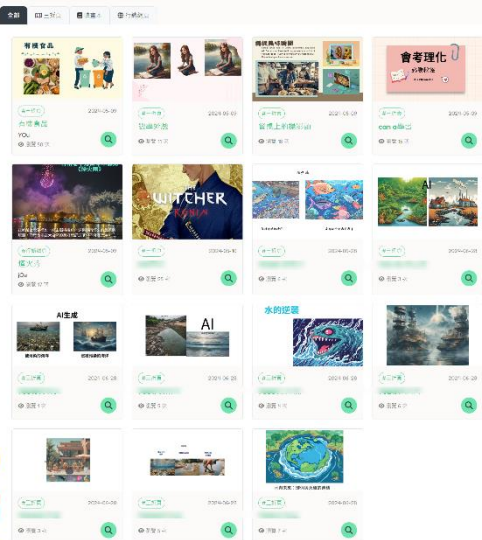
全部 | 主題 | 創意 | 行動

有機食品

會考理化

WITCHER

AI

AI生成

AI

水的逆襲

2024-05-09
有機食品
YOU

2024-05-09

2024-05-09

會考理化
2024-05-09
con ellie

2024-05-09
煙火
j2u

2024-05-09

2024-05-09

2024-05-09

2024-05-28

2024-05-28

2024-05-28

2024-05-28

2024-05-28

2024-05-27

2024-05-28